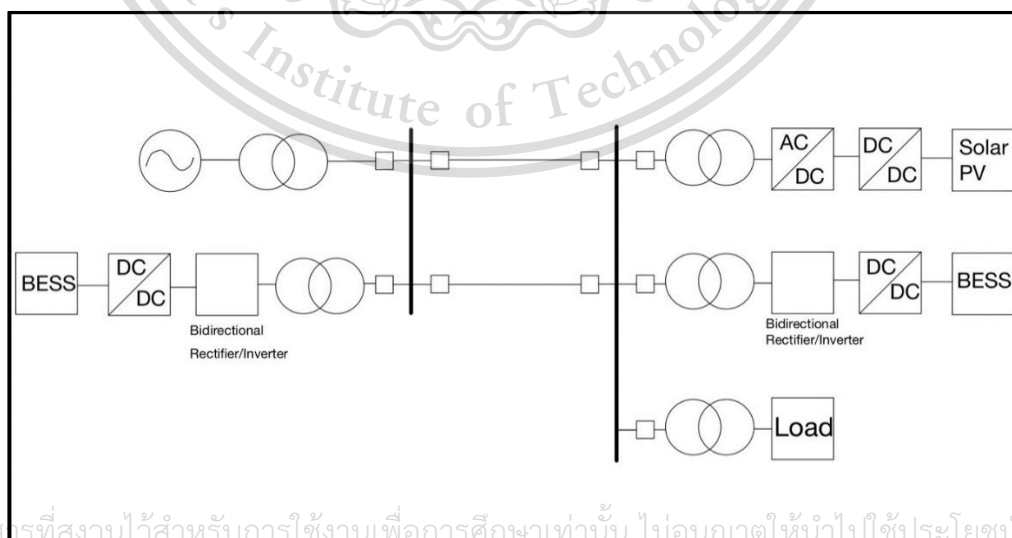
Institute of Technology

AC
DC

DC
DC

Solar PV

BESS

DC
DC

Bidirectional Rectifier/Inverter

Bidirectional Rectifier/Inverter

DC
DC

BESS

Load

เอกสารที่สงวนไว้สำหรับการใช้งานเพื่อการศึกษาเท่านั้น ไม่อนุญาตให้นำไปใช้ประโยชน์